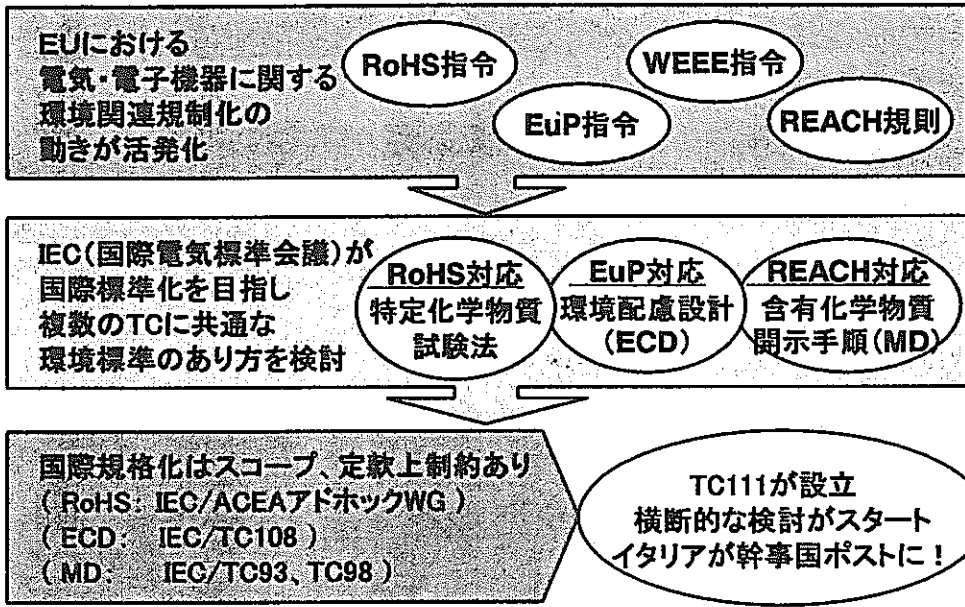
EUにおける
電気・電子機器に関する
環境関連規制化の
動きが活発化

RoHS指令

WEEE指令

EuP指令

REACH規則

IEC(国際電気標準会議)が
国際標準化を目指し
複数のTCに共通な
環境標準のあり方を検討

RoHS対応
特定化学物質
試験法

EuP対応
環境配慮設計
(ECD)

REACH対応
含有化学物質
開示手順(MD)

国際規格化はスコープ、定款上制約あり
( RoHS: IEC/ACEAアドホックWG )
( ECD: IEC/TC108 )
( MD: IEC/TC93、TC98 )

TC111が設立
横断的な検討がスタート
イタリアが幹事国ポストに!